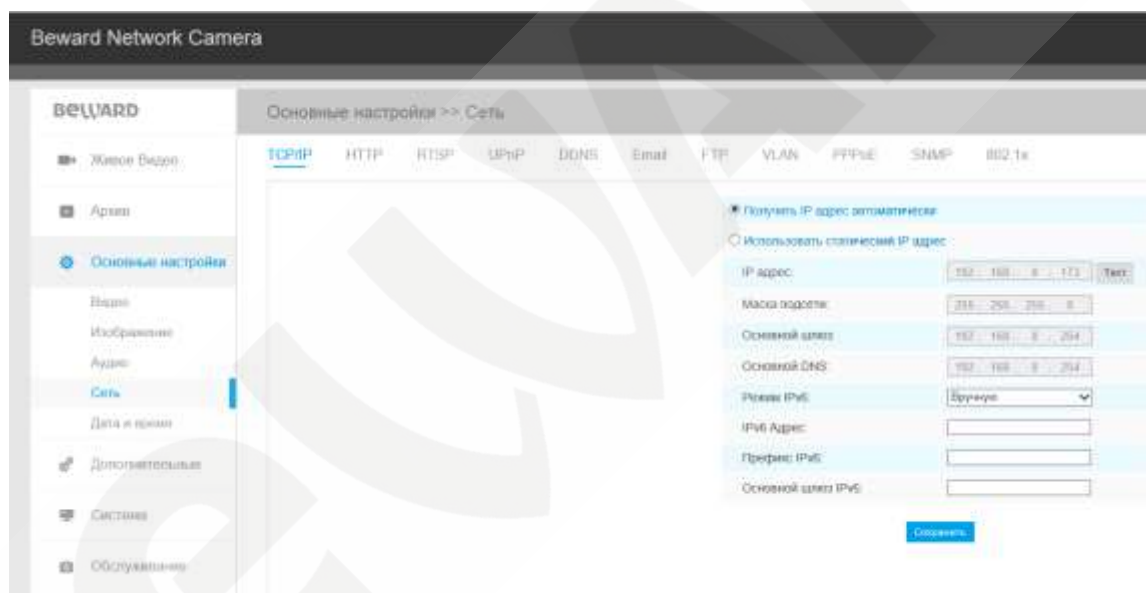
Beward Network Camera

BEWARD

Живое Видео

Архив

Основные настройки

Видео

Изображение

Аудио

Сеть

Дата и время

Дополнительные

Система

Обслуживание

Основные настройки >> Сеть

TCP/IP HTTP RTSP UPnP DDNS Email FTP VLAN PPPoE SNMP 802.1x

Получить IP адрес автоматически

Использовать статический IP адрес

| | |
|---|---|
| IP адрес: | 192 . 168 . 0 . 171 Тест |
| Маска подсети: | 255 . 255 . 255 . 0 |
| Основной шлюз: | 192 . 168 . 0 . 254 |
| Основной DNS: | 192 . 168 . 0 . 254 |
| Режим IPv6: | Вручную |
| IPv6 Адрес: | |
| Префикс IPv6: | |
| Основной шлюз IPv6: | |

Сохранить